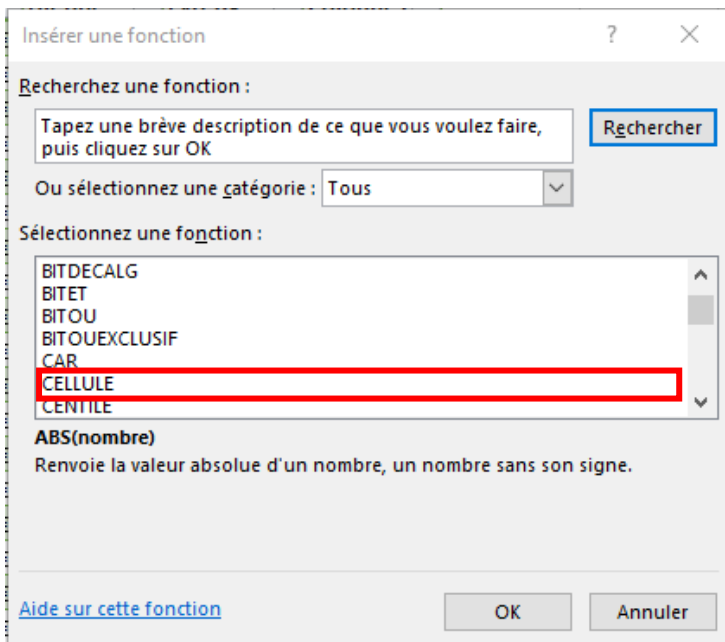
Insérer une fonction

?

X

Recherchez une fonction :

Tapez une brève description de ce que vous voulez faire, puis cliquez sur OK

Rechercher

Ou sélectionnez une catégorie : Tous

Sélectionnez une fonction :

BITDECALG
BITET
BITOU
BITOUEXCLUSIF
CAR
CELLULE
CENTILE

ABS(nombre)

Renvoie la valeur absolue d'un nombre, un nombre sans son signe.

Aide sur cette fonction

OK

Annuler